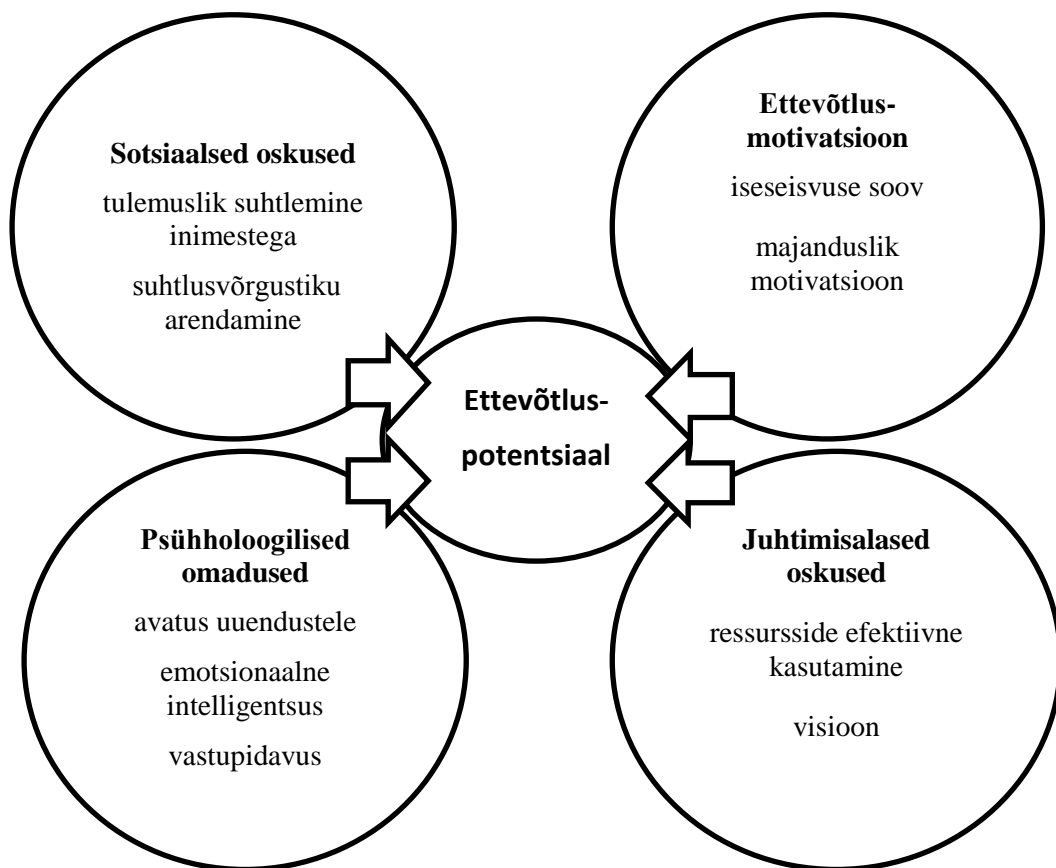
Sotsiaalsed oskused

tulemuslik suhtlemine inimestega

suhtlusvõrgustiku arendamine

Ettevõtlus-motivatsioon

iseseisvuse soov

majanduslik motivatsioon

Ettevõtlus-potentsiaal

Psühholoogilised omadused

avatus uuendustele

emotsionaalne intelligentsus

vastupidavus

Juhtimisalased oskused

ressursside efektiivne kasutamine

visioon